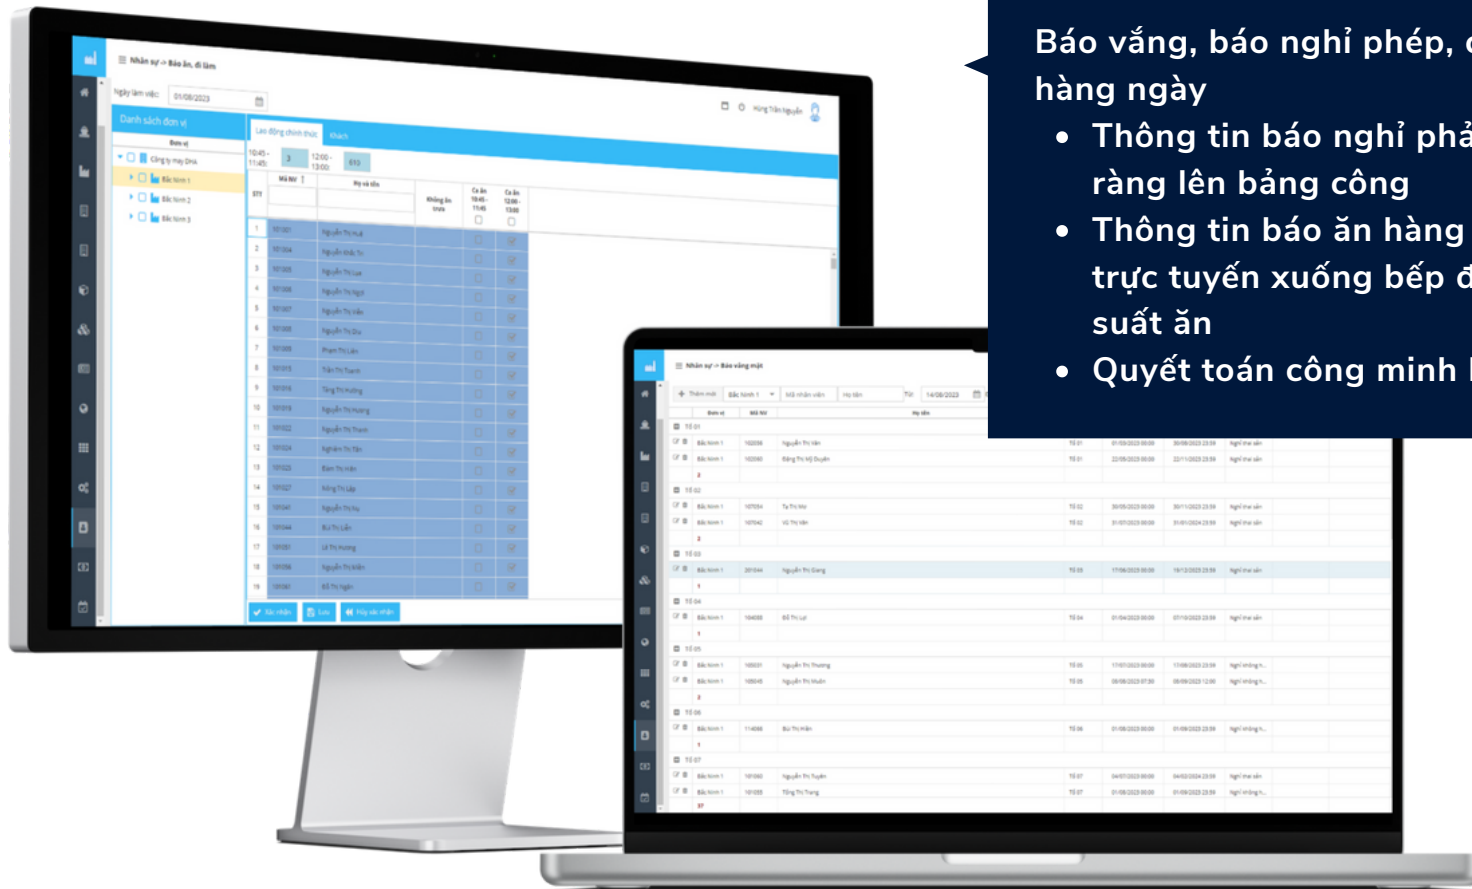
Báo vắng, báo nghỉ phép, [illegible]
hàng ngày

- Thông tin báo nghỉ ph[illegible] ràng lên bảng công
- Thông tin báo ăn hàng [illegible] trực tuyến xuống bếp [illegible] suất ăn
- Quyết toán công minh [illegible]

Nhân sự -> Báo ăn, đi làm

Ngày làm việc: 01/08/2023

Danh sách đơn vị

Lao động chính thức

Khách

Nhân sự -> Báo vắng mặt

Thêm mới

Bắc Ninh 1

Mã nhân viên

Họ tên

14/08/2023

Tổ 01

Tổ 02

Tổ 03

Tổ 04

Tổ 05

Tổ 06

Tổ 07